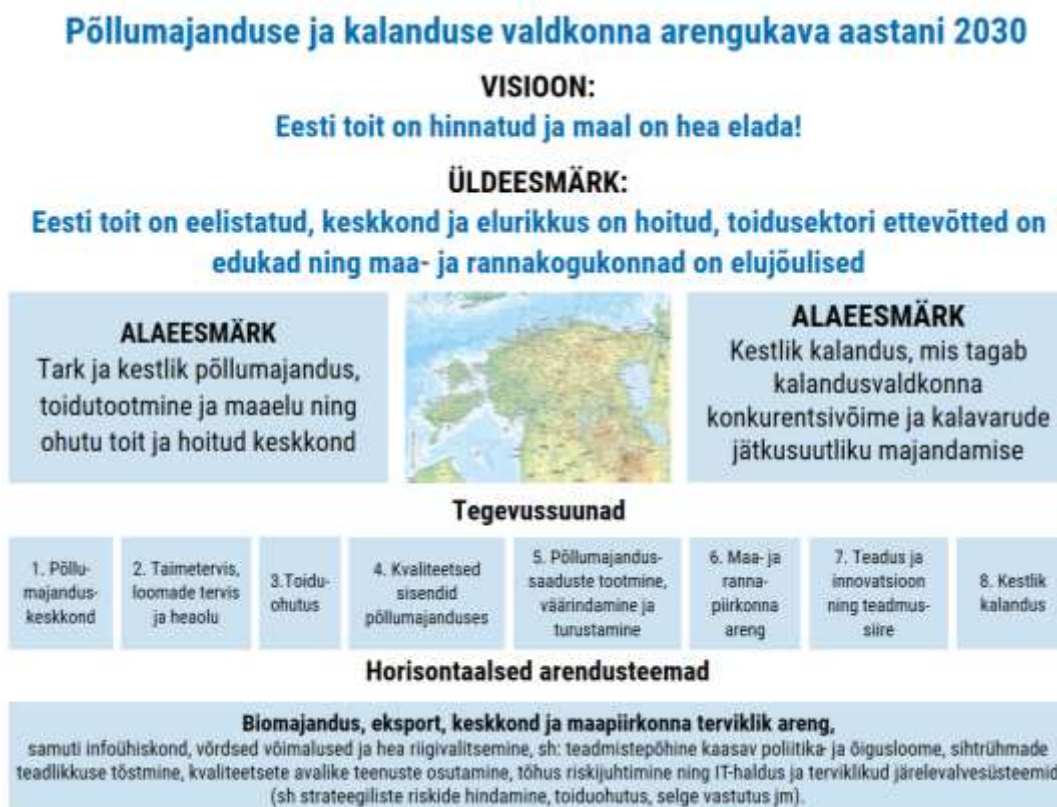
Põllumajanduse ja kalanduse valdkonna arengukava aastani 2030

VISIOON:

Eesti toit on hinnatud ja maal on hea elada!

ÜLDEESMÄRK:

Eesti toit on eelistatud, keskkond ja elurikkus on hoitud, toidusektori ettevõtted on edukad ning maa- ja rannakogukonnad on elujõulised

ALAEESMÄRK
Tark ja kestlik põllumajandus, toidutootmine ja maaelu ning ohutu toit ja hoitud keskkond

ALAEESMÄRK
Kestlik kalandus, mis tagab kalandusvaldkonna konkurentsivõime ja kalavarude jätkusuutliku majandamise

Tegevussuunad

1. Põllumajanduskeskkond

2. Taimetervis, loomade tervis ja heaolu

3.Toiduohutus

4. Kvaliteetsed sisendid põllumajanduses

5. Põllumajandussaaduste tootmine, väärindamine ja turustamine

6. Maa- ja rannapiirkonna areng

7. Teadus ja innovatsioon ning teadmussiire

8. Kestlik kalandus

Horisontaalsed arendusteemad

Biomajandus, eksport, keskkond ja maapiirkonna terviklik areng,
samuti infoühiskond, võrdsed võimalused ja hea riigivalitsemine, sh: teadmistepõhine kaasav poliitika- ja õigusloome, sihtrühmade teadlikkuse tõstmine, kvaliteetsete avalike teenuste osutamine, tõhus riskijuhtimine ning IT-haldus ja terviklikud järelevalvesüsteemid (sh strateegiliste riskide hindamine, toiduohutus, selge vastutus jm).